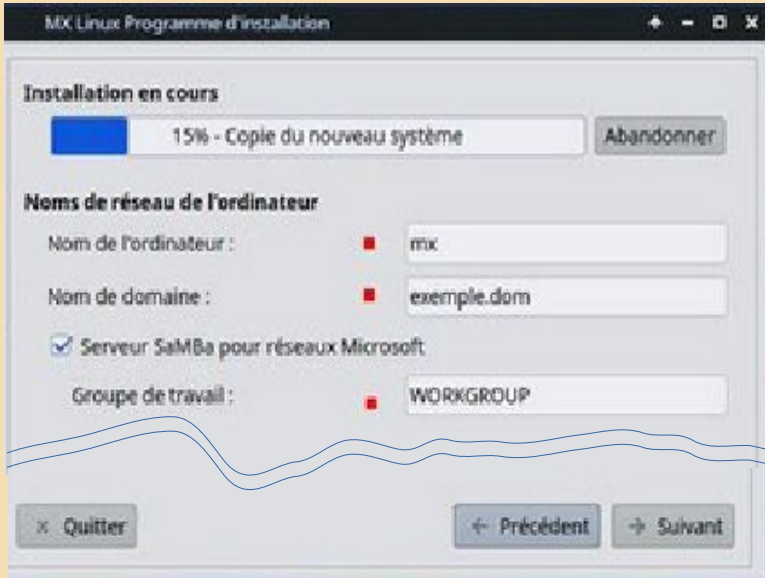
MX Linux Programme d'installation

Installation en cours

15% - Copie du nouveau système

Abandonner

Noms de réseau de l'ordinateur

Nom de l'ordinateur :

mx

Nom de domaine :

exemple.dom

Serveur SaMBa pour réseaux Microsoft

Groupe de travail :

WORKGROUP

× Quitter

← Précédent

→ Suivant